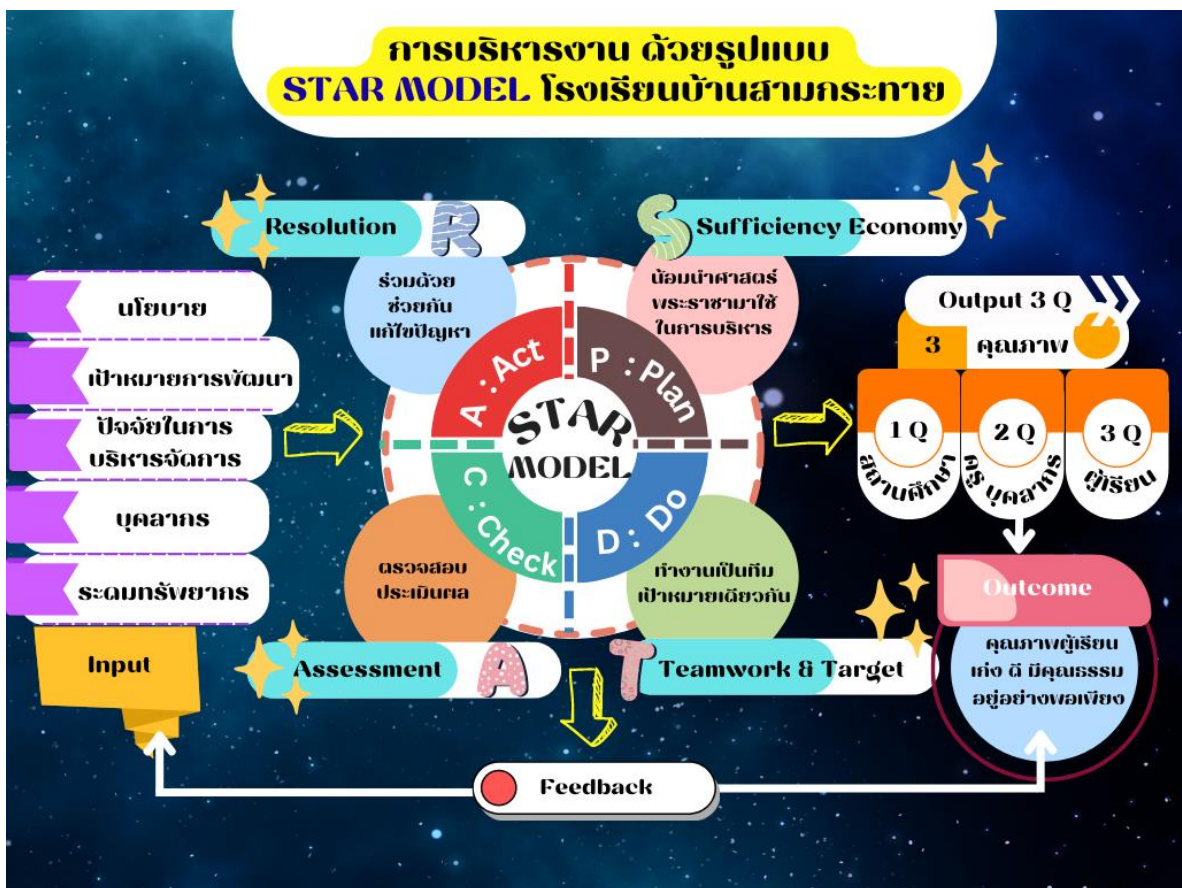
การบริหารงาน ด้วยรูปแบบ
STAR MODEL โรงเรียนบ้านสามกระทาย

Resolution R

ร่วมด้วย ช่วยกัน แก้ไขปัญหา

S Sufficiency Economy

น้อมนำศาสตร์ พระราชามาใช้ ในการบริหาร

นโยบาย

เป้าหมายการพัฒนา

ปัจจัยในการ บริหารจัดการ

บุคลากร

ระดมทรัพยากร

Input

A : Act

P : Plan

STAR MODEL

C : Check

D : Do

ตรวจสอบ ประเมินผล

ทำงานเป็นทีม เป้าหมายเดียวกัน

Assessment A

T Teamwork & Target

Output 3 Q

3 คุณภาพ

1 Q สถานศึกษา

2 Q ครู บุคลากร

3 Q ผู้เรียน

Outcome

คุณภาพผู้เรียน เก่ง ดี มีคุณธรรม อยู่อย่างพอเพียง

Feedback